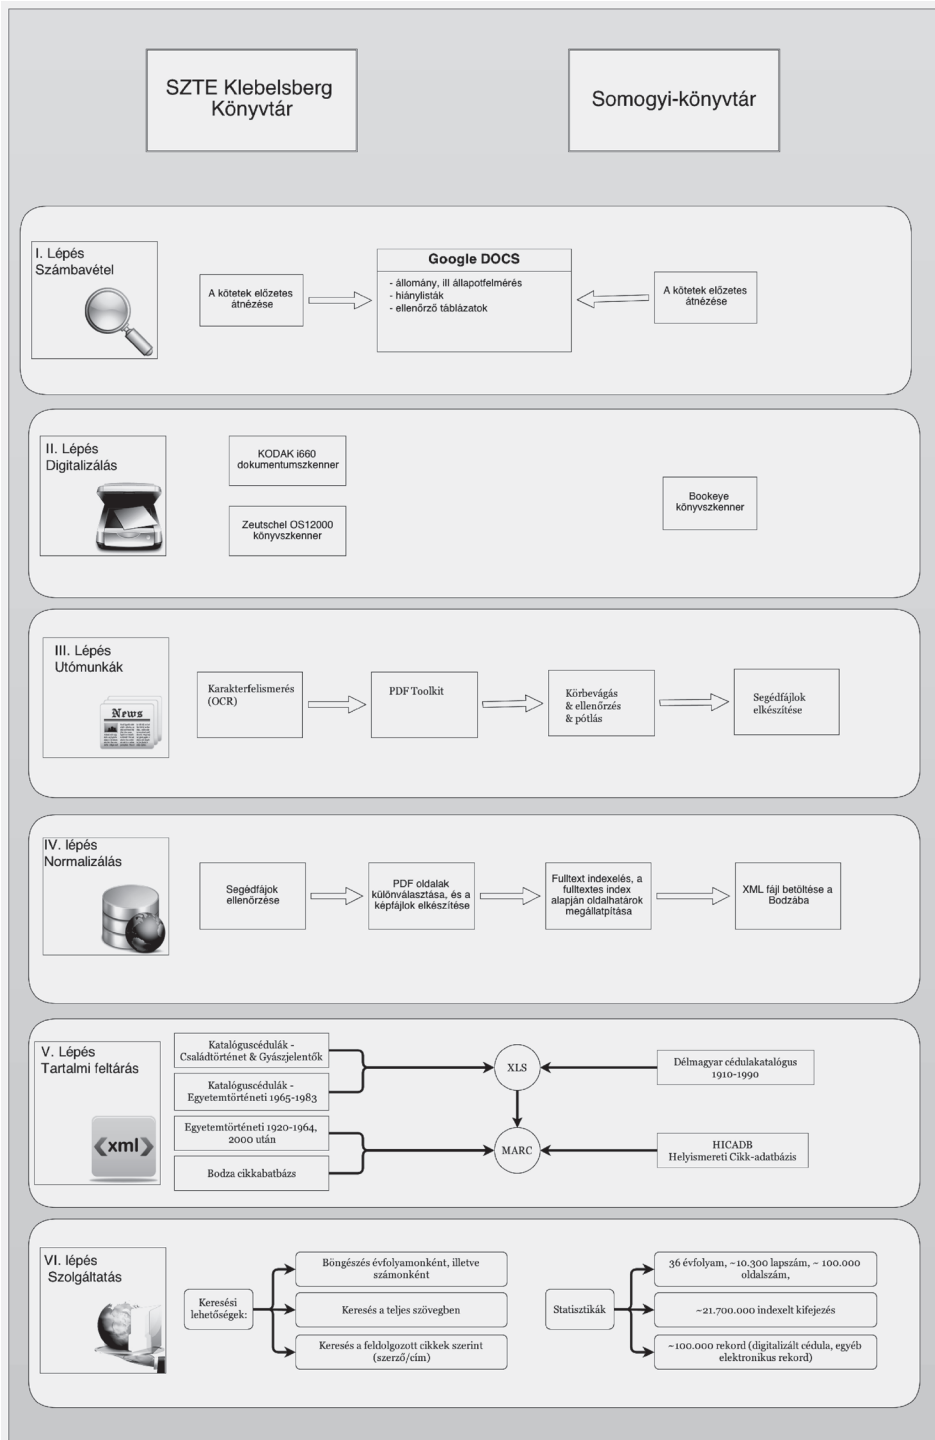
SZTE Klebelsberg Könyvtár

Somogyi-könyvtár

I. Lépés
Számbavétel

A kötetek előzetes átnézése

Google DOCS
- állomány, ill állapotfelmérés
- hiánylisták
- ellenőrző táblázatok

A kötetek előzetes átnézése

II. Lépés
Digitalizálás

KODAK i660 dokumentumszkenner

Zeutschel OS12000 könyvszkenner

Bookeye könyvszkenner

III. Lépés
Utómunkák

News

Karakterfelismerés (OCR)

PDF Toolkit

Körbevágás & ellenőrzés & pótlás

Segédfájlok elkészítése

IV. lépés
Normalizálás

Segédfájok ellenőrzése

PDF oldalak különválasztása, és a képfájlok elkészítése

Fulltext indexelés, a fulltextes index alapján oldalhatárok megállatpítása

XML fájl betöltése a Bodzába

V. Lépés
Tartalmi feltárás

xml

Katalóguscédulák - Családtörténet & Gyászjelentők

Katalóguscédulák - Egyetemtörténeti 1965-1983

Egyetemtörténeti 1920-1964, 2000 után

Bodza cikkabatbázs

XLS

MARC

Délmagyar cédulakatalógus 1910-1990

HICADB
Helyismereti Cikk-adatbázis

VI. lépés
Szolgáltatás

Keresési lehetőségek:

Böngészés évfolyamonként, illetve számonként

Keresés a teljes szövegben

Keresés a feldolgozott cikkek szerint (szerző/cím)

Statisztikák

36 évfolyam, ~10.300 lapszám, ~ 100.000 oldalszám,

~21.700.000 indexelt kifejezés

~100.000 rekord (digitalizált cédula, egyéb elektronikus rekord)